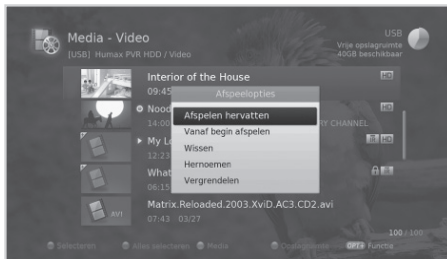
Media - Video
[USB] Humax PVR HDD / Video

USB
Vrije opslagruimte
40GB beschikbaar

Interior of the House
09:45
HD

Nood
14:00
RY CHANNEL

My Lo
12:23
HD

What
06:15

Matrix.Reloaded.2003.XviD.AC3.CD2.avi
07:43 03/27

AVI

Afspeelopties
Afspelen hervatten
Vanaf begin afspelen
Wissen
Hernoemen
Vergrendelen

100 / 100

Selecteren
Alles selecteren
Media
Opslagruimte
OPT+ Functie